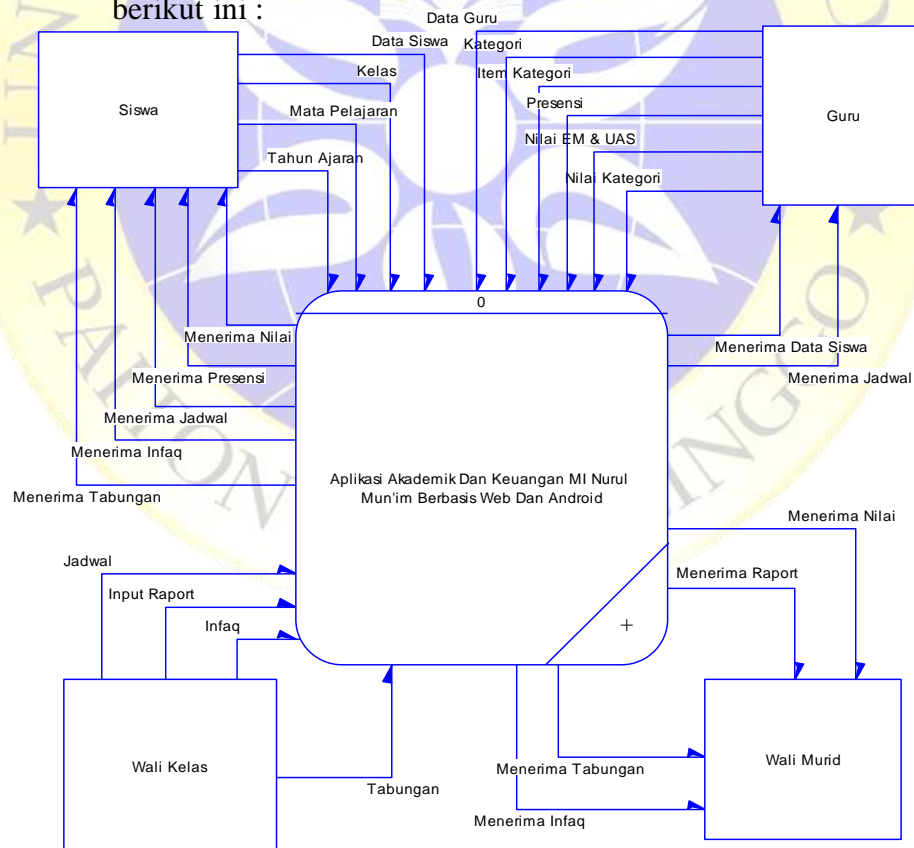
berikut ini :

Siswa

Data Guru
Data Siswa
Kategori
Kelas
Item Kategori
Mata Pelajaran
Presensi
Tahun Ajaran
Nilai EM & UAS
Nilai Kategori

Guru

0

Menerima Nilai
Menerima Presensi
Menerima Jadwal
Menerima Infaq
Menerima Tabungan

Menerima Data Siswa
Menerima Jadwal

Aplikasi Akademik Dan Keuangan MI Nurul Mun'im Berbasis Web Dan Android

Menerima Nilai
Menerima Raport

Jadwal
Input Raport
Infaq

+

Wali Kelas

Tabungan

Menerima Tabungan
Menerima Infaq

Wali Murid